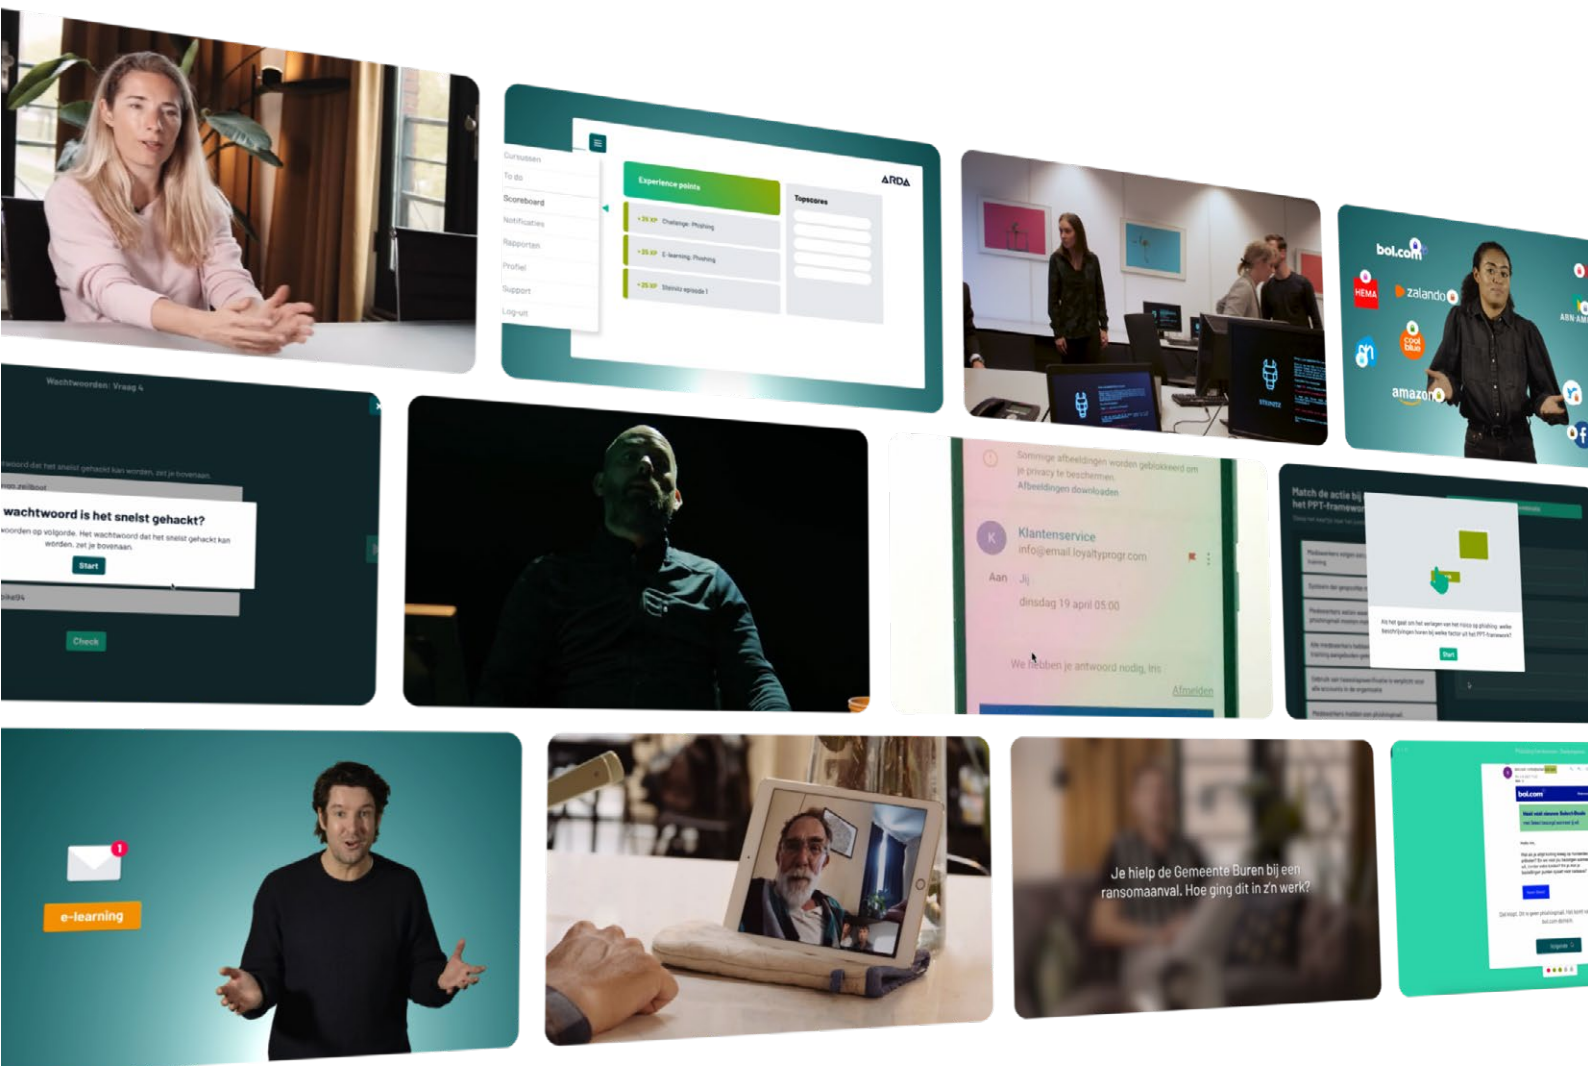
Cursussen
To do
Scoreboord
Notificaties
Rapporten
Profiel
Support
Log-uit

Experience points
ARDA
Topscores
+25 XP Challenge: Phishing
+25 XP E-learning: Phishing
+25 XP Stennis episode 1

bol.com
HEMA
zalando
coolblue
amazon
ABN-AMRO

Wachtwoorden: Vraag 4
wachtwoord is het snelst gehackt?
woorden op volgorde. Het wachtwoord dat het snelst gehackt kan worden, zet je bovenaan.
Start
Check

Sommige afbeeldingen worden geblokkeerd om je privacy te beschermen.
Afbeeldingen downloaden
Klantenservice
info@email.loyaltyprogr.com
Aan Jij
dinsdag 19 april 05:00
We hebben je antwoord nodig, Iris
Afmelden

Match de actie bij het PPT-framework
Start

e-learning

Je hielp de Gemeente Buren bij een ransomaanval. Hoe ging dit in z'n werk?

bol.com